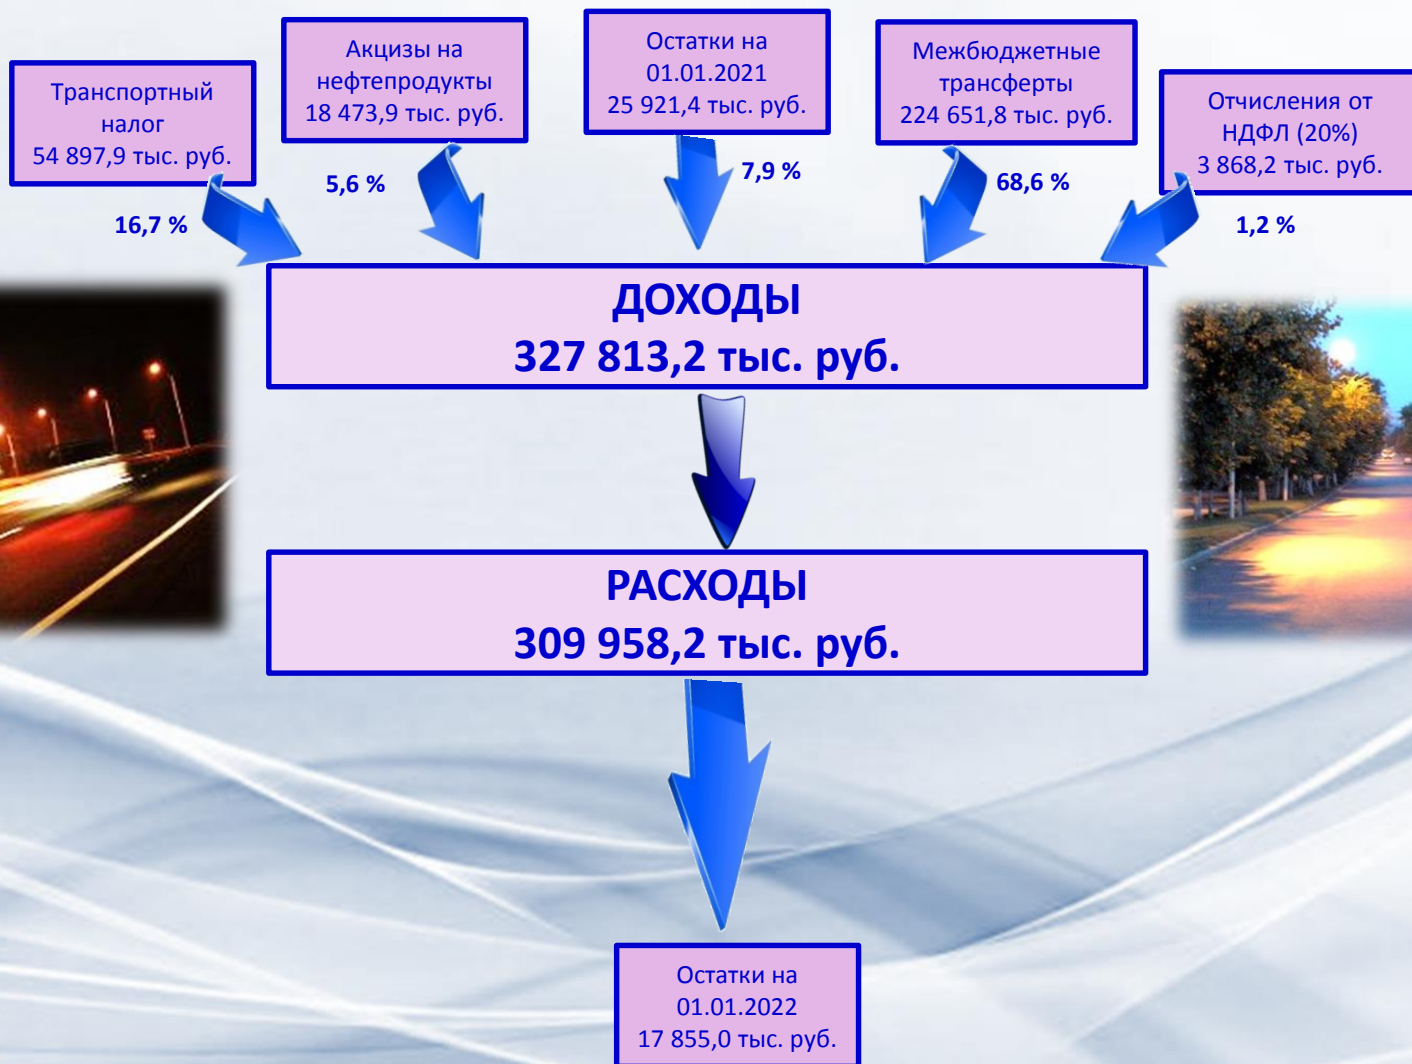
Транспортный налог
54 897,9 тыс. руб.

16,7 %

Акцизы на нефтепродукты
18 473,9 тыс. руб.

5,6 %

Остатки на 01.01.2021
25 921,4 тыс. руб.

7,9 %

Межбюджетные трансферты
224 651,8 тыс. руб.

68,6 %

Отчисления от НДФЛ (20%)
3 868,2 тыс. руб.

1,2 %

ДОХОДЫ
327 813,2 тыс. руб.

РАСХОДЫ
309 958,2 тыс. руб.

Остатки на 01.01.2022
17 855,0 тыс. руб.